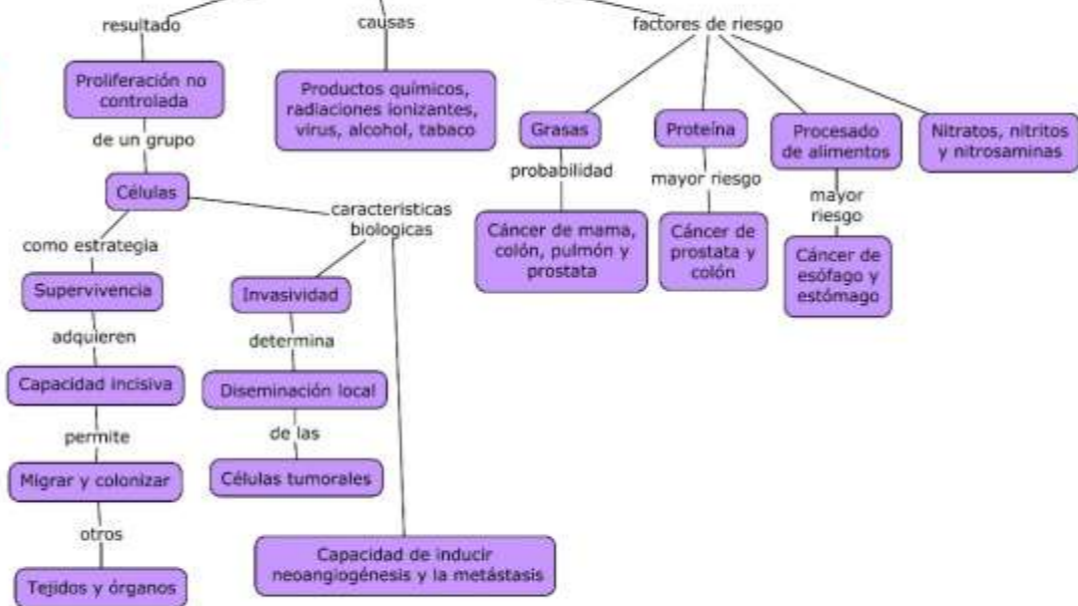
resultado

causas

factores de riesgo

Proliferación no controlada

Productos químicos, radiaciones ionizantes, virus, alcohol, tabaco

Grasas

Proteína

Procesado de alimentos

Nitratos, nitritos y nitrosaminas

de un grupo

probabilidad

mayor riesgo

mayor riesgo

Células

caracteristicas biologicas

Cáncer de mama, colón, pulmón y prostata

Cáncer de prostata y colón

Cáncer de esófago y estómago

como estrategia

Supervivencia

Invasividad

adquieren

determina

Capacidad incisiva

Diseminación local

permite

de las

Migrar y colonizar

Células tumorales

otros

Capacidad de inducir neoangiogénesis y la metástasis

Tejidos y órganos